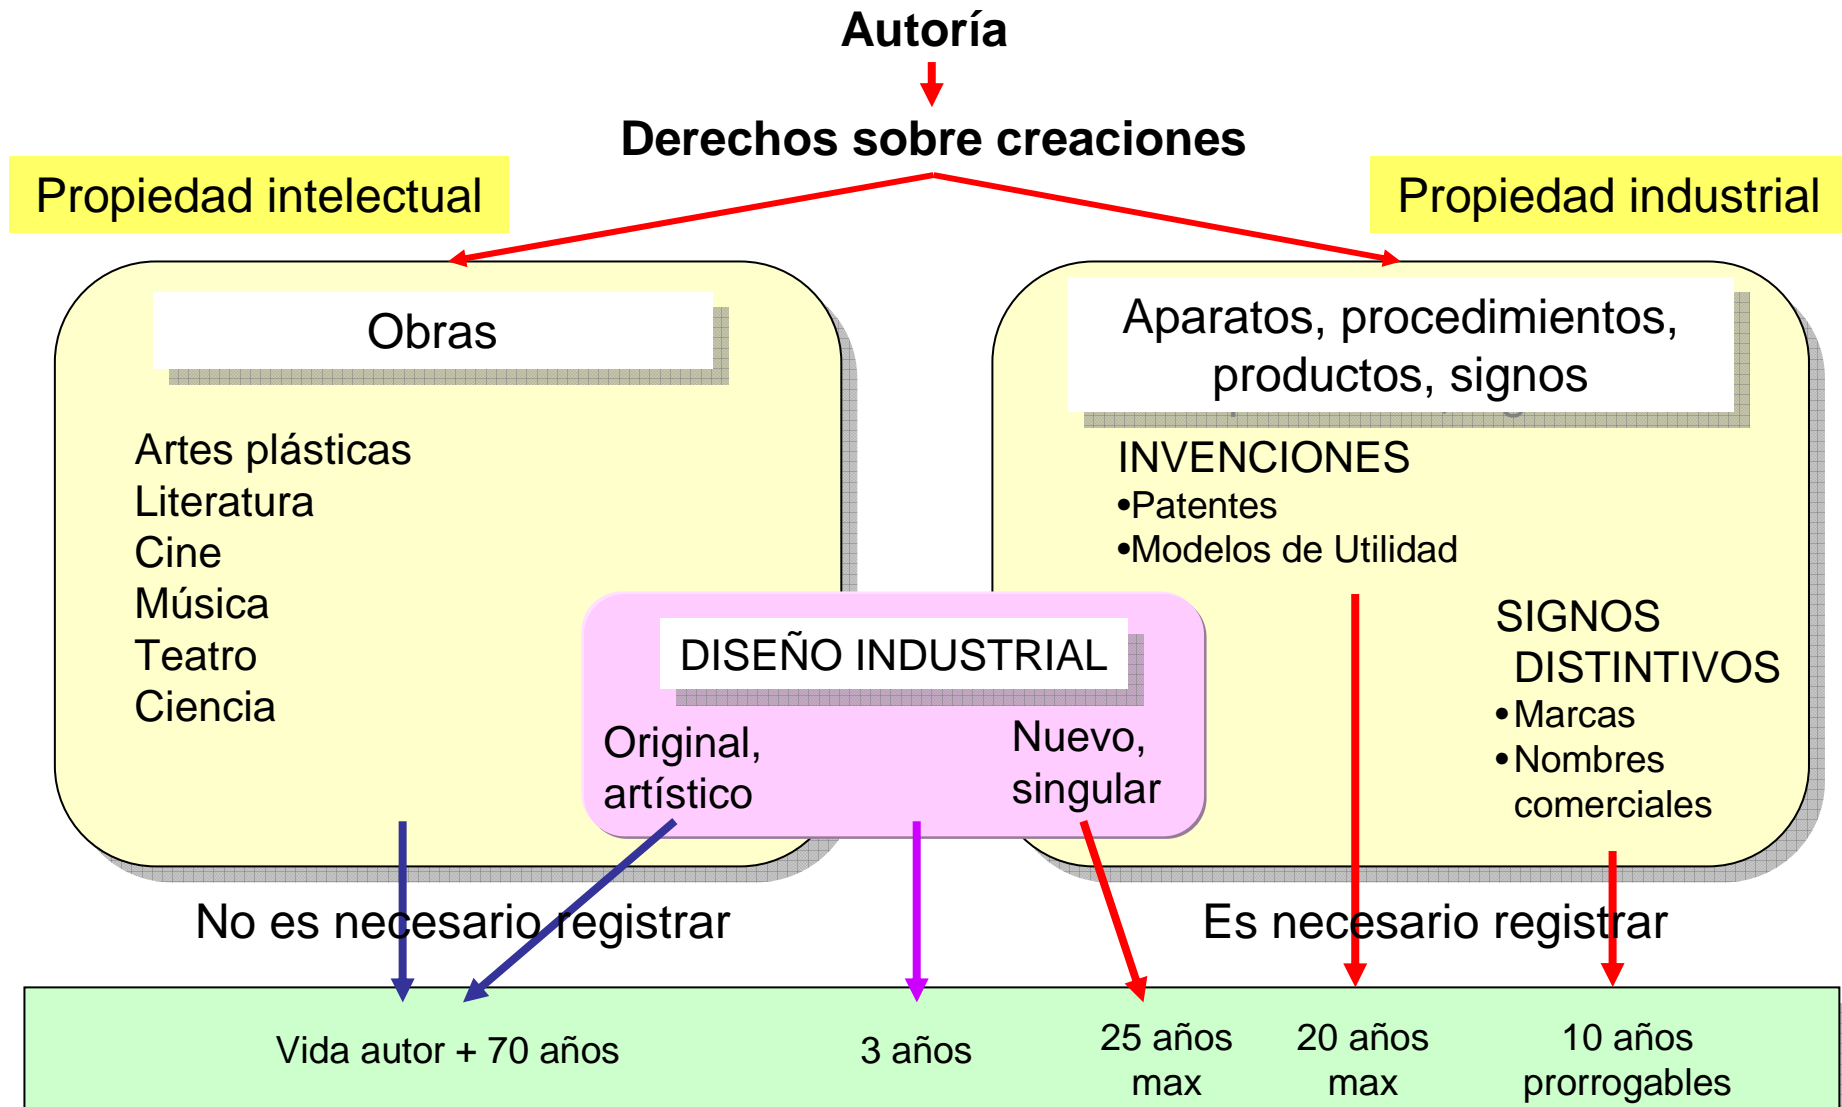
Autoría

Derechos sobre creaciones

Propiedad intelectual

Propiedad industrial

Obras

Artes plásticas
Literatura
Cine
Música
Teatro
Ciencia

Aparatos, procedimientos, productos, signos

INVENCIONES
•Patentes
•Modelos de Utilidad

SIGNOS DISTINTIVOS
•Marcas
•Nombres comerciales

DISEÑO INDUSTRIAL

Original, artístico

Nuevo, singular

No es necesario registrar

Es necesario registrar

Vida autor + 70 años

3 años

25 años max

20 años max

10 años prorrogables